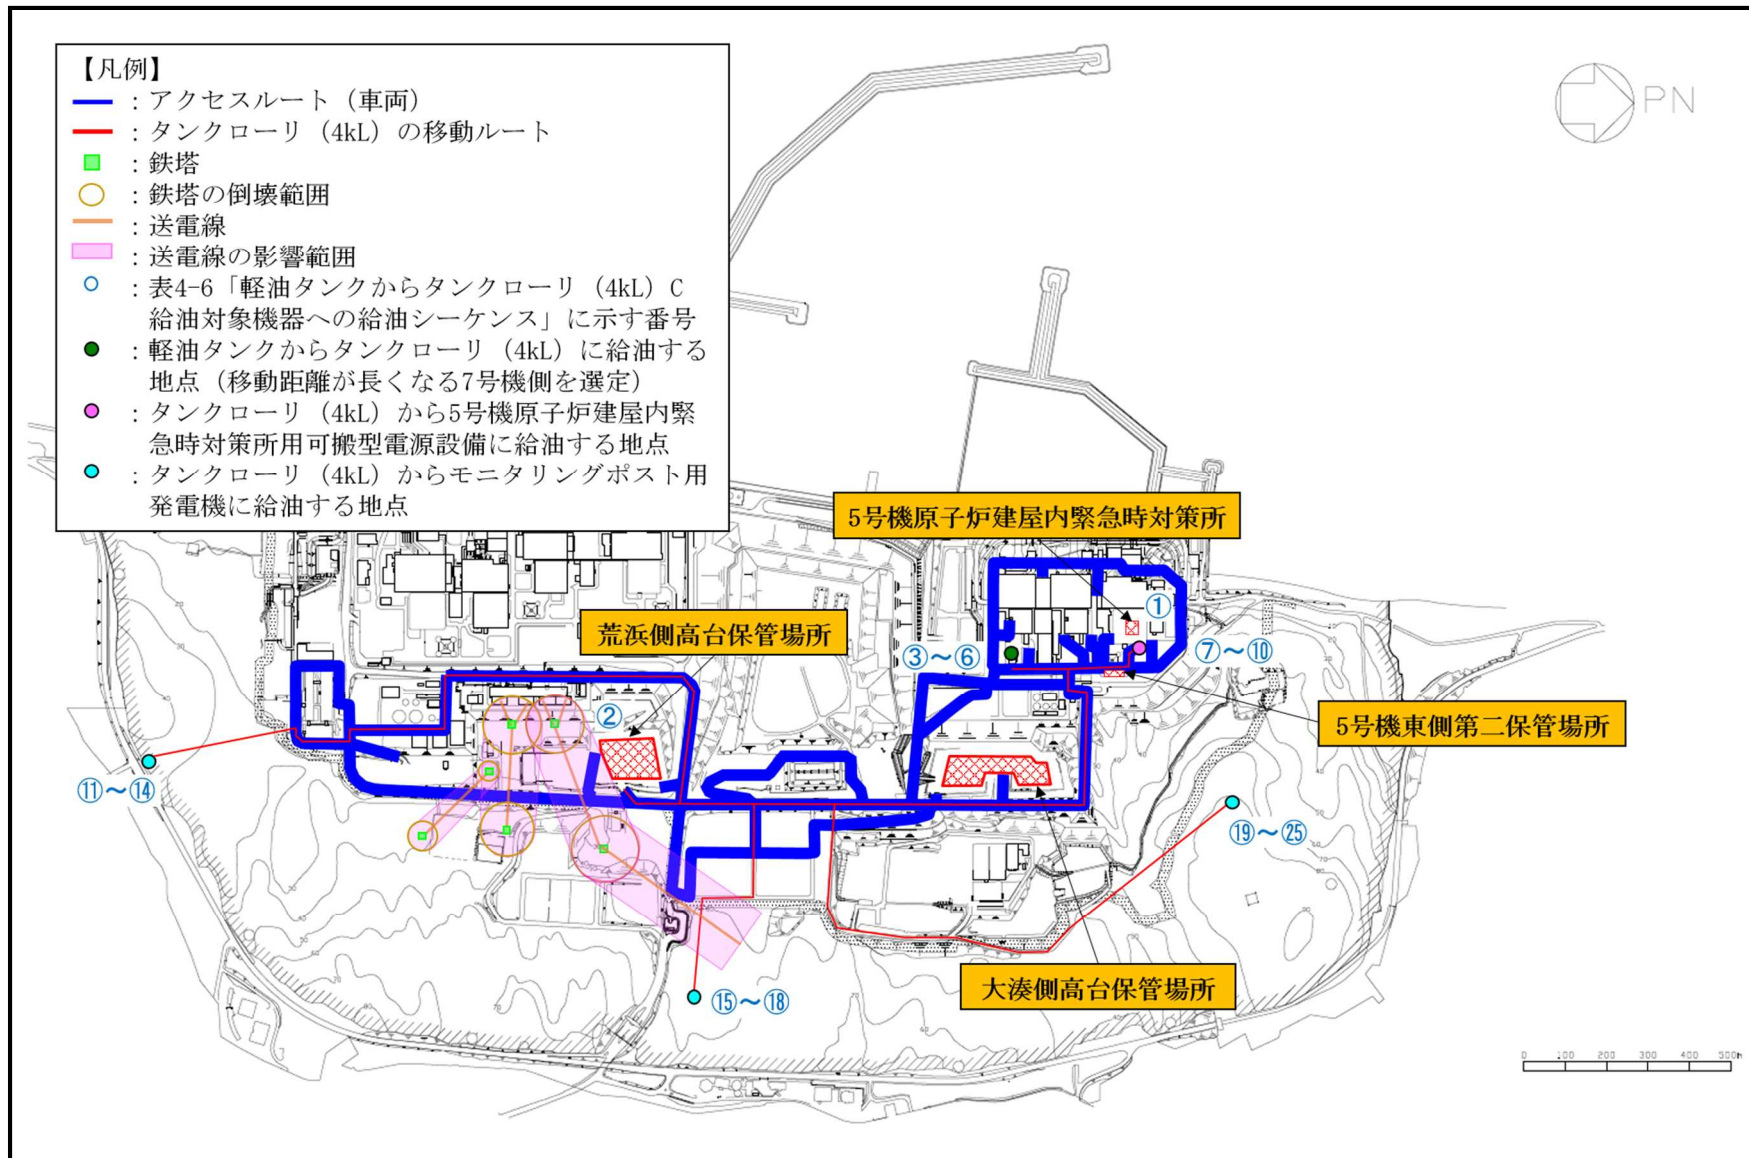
【凡例】
：アクセスルート（車両）
：タンクローリ（4kL）の移動ルート
：鉄塔
：鉄塔の倒壊範囲
：送電線
：送電線の影響範囲
：表4-6「軽油タンクからタンクローリ（4kL）C 給油対象機器への給油シーケンス」に示す番号
：軽油タンクからタンクローリ（4kL）に給油する地点（移動距離が長くなる7号機側を選定）
：タンクローリ（4kL）から5号機原子炉建屋内緊急時対策所用可搬型電源設備に給油する地点
：タンクローリ（4kL）からモニタリングポスト用発電機に給油する地点

PN

5号機原子炉建屋内緊急時対策所
荒浜側高台保管場所
5号機東側第二保管場所
大湊側高台保管場所

①
②
③～⑥
⑦～⑩
⑪～⑭
⑮～⑱
⑲～㉕

0 100 200 300 400 500m